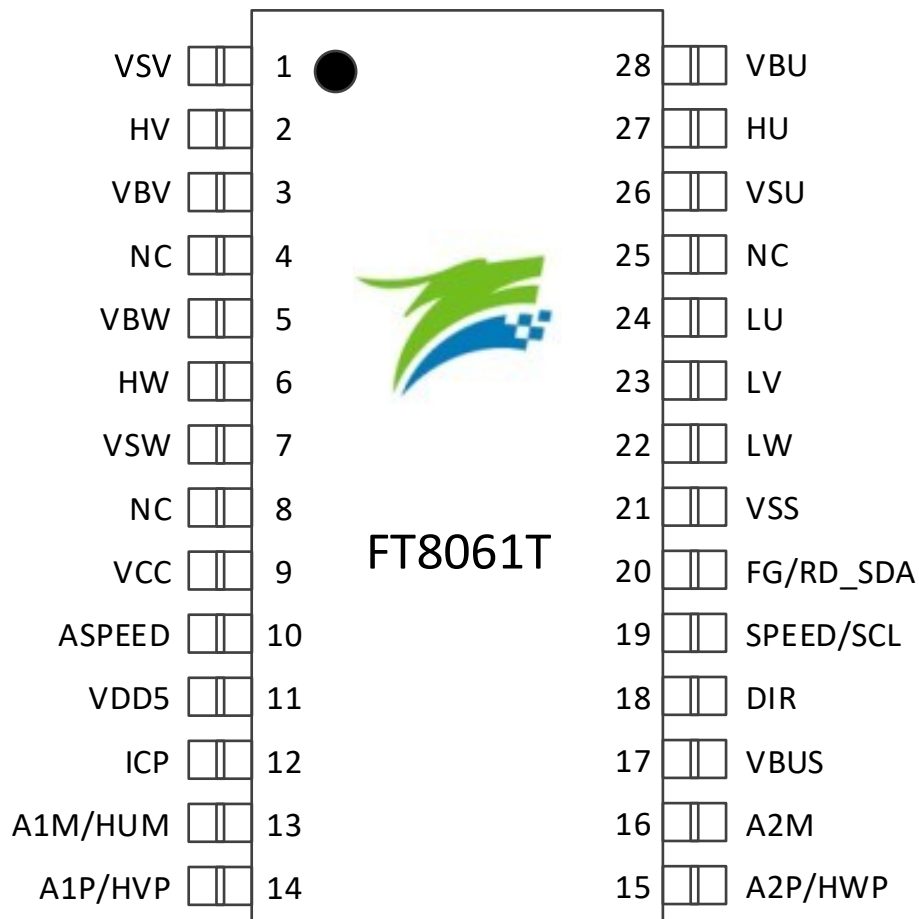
VSV 1
HV 2
VBV 3
NC 4
VBW 5
HW 6
VSW 7
NC 8
VCC 9
ASPEED 10
VDD5 11
ICP 12
A1M/HUM 13
A1P/HVP 14

28 VBU
27 HU
26 VSU
25 NC
24 LU
23 LV
22 LW
21 VSS
20 FG/RD_SDA
19 SPEED/SCL
18 DIR
17 VBUS
16 A2M
15 A2P/HWP

FT8061T